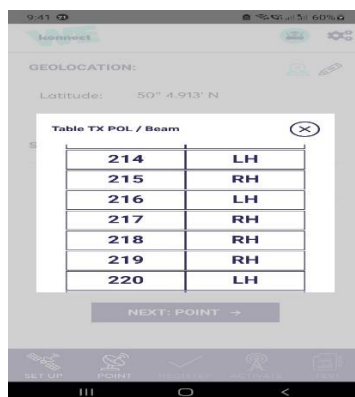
9:41
60%

GEOLOCATION:

Latitude: 50° 4.913' N

Table TX POL / Beam

| | |
|---|---|
| 214 | LH |
| 215 | RH |
| 216 | LH |
| 217 | RH |
| 218 | RH |
| 219 | RH |
| 220 | LH |

NEXT: POINT →

SET UP
POINT